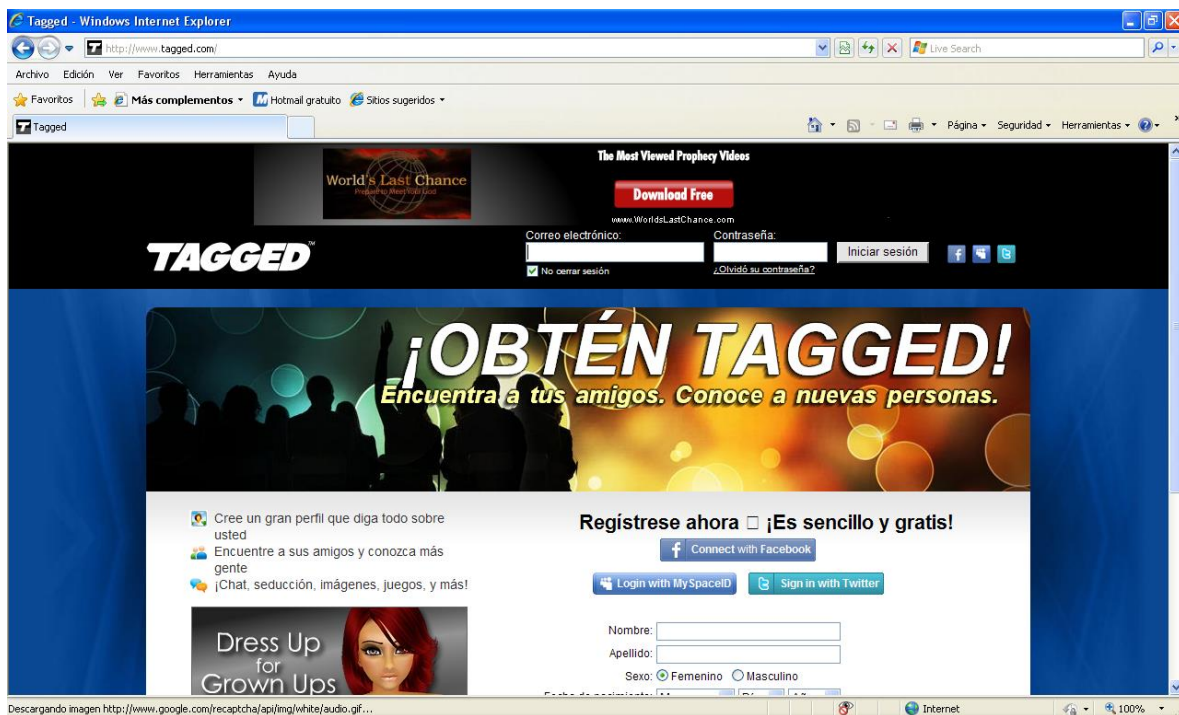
Tagged - Windows Internet Explorer

http://www.tagged.com/

Live Search

Archivo Edición Ver Favoritos Herramientas Ayuda

Favoritos Más complementos Hotmail gratuito Sitios sugeridos

Tagged

Página Seguridad Herramientas

World's Last Chance

The Most Viewed Prophecy Videos

Download Free

www.WorldsLastChance.com

TAGGED

Correo electrónico:

Contraseña:

Iniciar sesión

No cerrar sesión

¿Olvidó su contraseña?

¡OBTÉN TAGGED!

Encuentra a tus amigos. Conoce a nuevas personas.

Cree un gran perfil que diga todo sobre usted

Encuentre a sus amigos y conozca más gente

¡Chat, seducción, imágenes, juegos, y más!

Dress Up for Grown Ups

Regístrese ahora □ ¡Es sencillo y gratis!

Connect with Facebook

Login with MySpaceID

Sign in with Twitter

Nombre:

Apellido:

Sexo: Femenino Masculino

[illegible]

Descargando imagen http://www.google.com/recaptcha/api/img/white/audio.gif...

Internet

100%